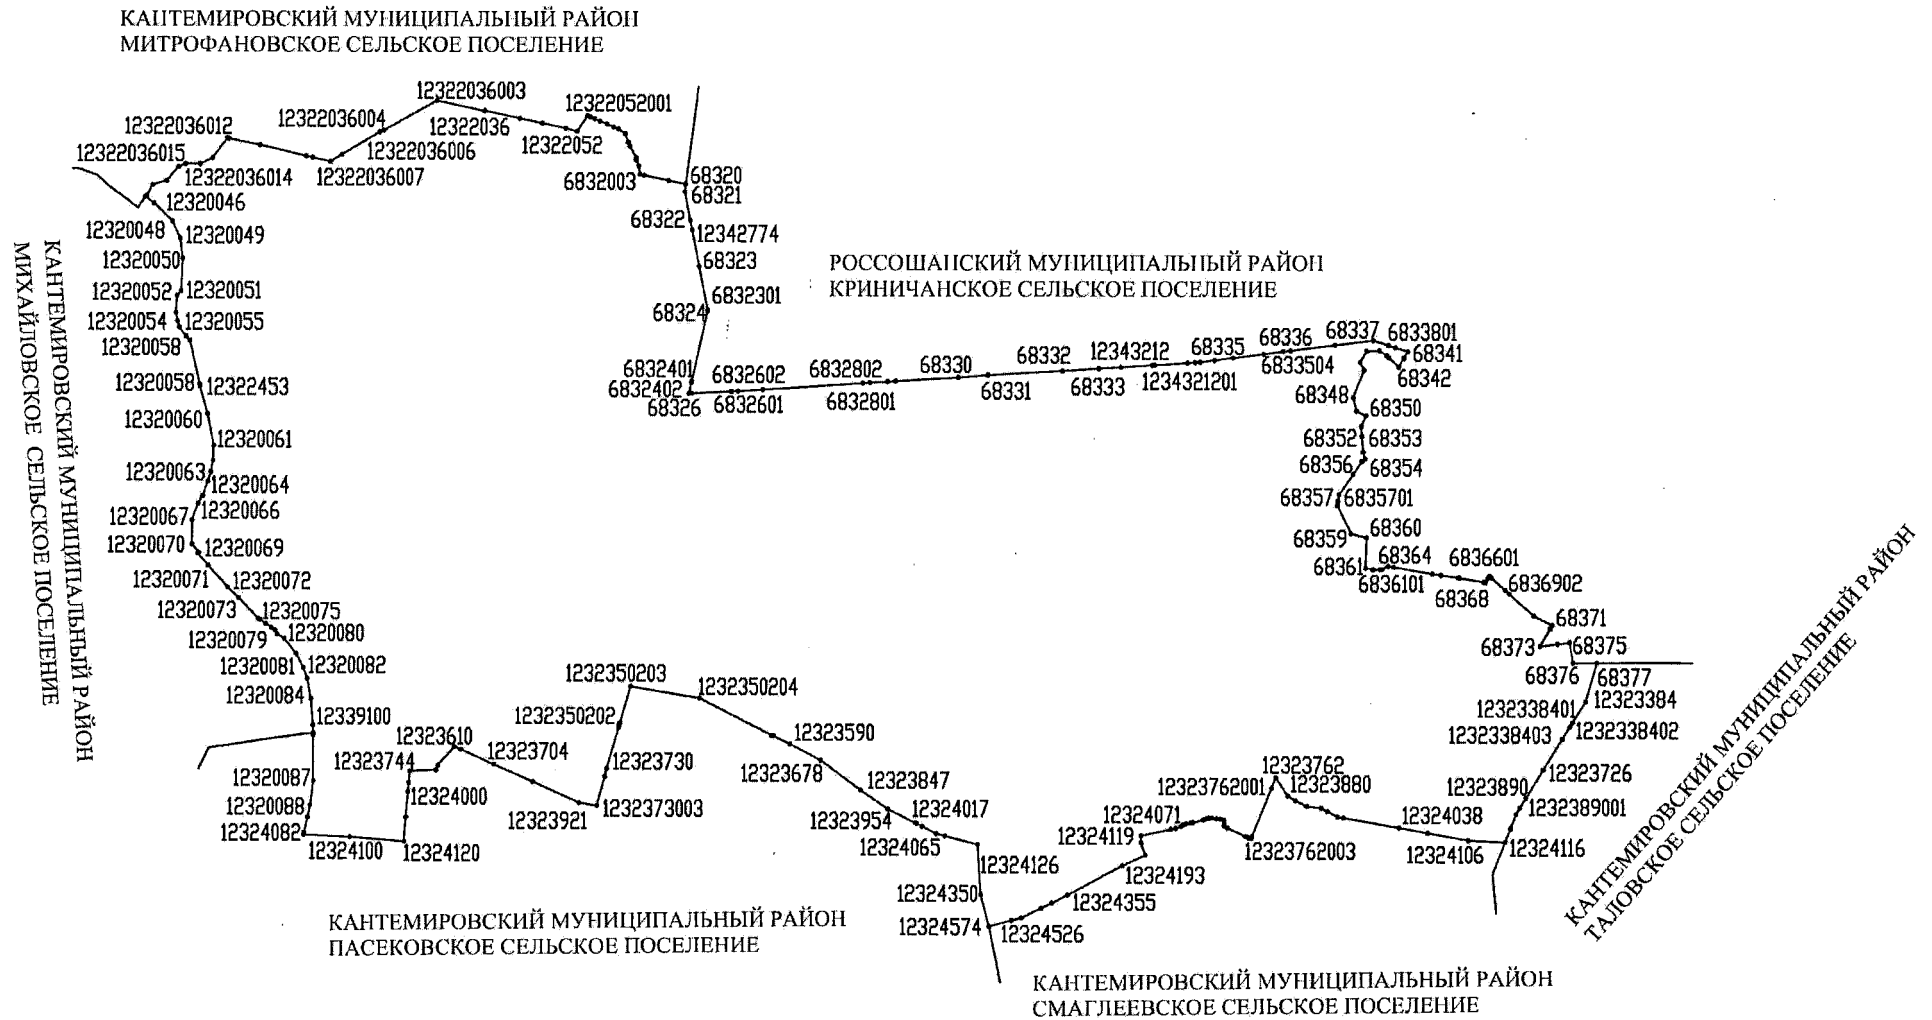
КАНТЕМИРОВСКИЙ МУНИЦИПАЛЬНЫЙ РАЙОН
МИТРОФАНОВСКОЕ СЕЛЬСКОЕ ПОСЕЛЕНИЕ

12322036003
12322052001
12322036012
12322036004
12322036
12322036015
12322036006
12322052
12322036014
12322036007
6832003
68320
68321
12320046
68322
12342774
12320048
12320049
12320050
68323
12320052
12320051
6832301
12320054
12320055
68324
12320058
12320058
12322453
12320060
12320061
12320063
12320064
12320067
12320066
12320070
12320069
12320071
12320072
12320073
12320075
12320079
12320080
12320081
12320082
12320084
12339100

КАНТЕМИРОВСКИЙ МУНИЦИПАЛЬНЫЙ РАЙОН
МИХАЙЛОВСКОЕ СЕЛЬСКОЕ ПОСЕЛЕНИЕ

РОССОШАНСКИЙ МУНИЦИПАЛЬНЫЙ РАЙОН
КРИНИЧАНСКОЕ СЕЛЬСКОЕ ПОСЕЛЕНИЕ

6832401
6832402
68326
6832602
6832601
6832802
6832801
68330
68331
68332
68333
12343212
1234321201
68335
68336
6833504
68337
6833801
68341
68342
68348
68350
68352
68353
68356
68354
68357
6835701
68360
68359
68364
6836601
68361
6836101
68368
6836902
68371
68373
68375
68376
68377
12323384
1232338401
1232338403
1232338402
12323726
12323890
1232389001
12324038
12324116
12324106

КАНТЕМИРОВСКИЙ МУНИЦИПАЛЬНЫЙ РАЙОН
ТАЛОВСКОЕ СЕЛЬСКОЕ ПОСЕЛЕНИЕ

1232350203
1232350204
1232350202
12323590
12323610
12323704
12323744
12323730
12323678
12323847
12324000
12323921
1232373003
12324017
12323954
12324065
12320087
12320088
12324082
12324100
12324120
12324126
12324350
12324574
12324526
12324355
12324193
12324119
12324071
12323762001
12323762
12323880
1232376200З

КАНТЕМИРОВСКИЙ МУНИЦИПАЛЬНЫЙ РАЙОН
ПАСЕКОВСКОЕ СЕЛЬСКОЕ ПОСЕЛЕНИЕ

КАНТЕМИРОВСКИЙ МУНИЦИПАЛЬНЫЙ РАЙОН
СМАГЛЕЕВСКОЕ СЕЛЬСКОЕ ПОСЕЛЕНИЕ